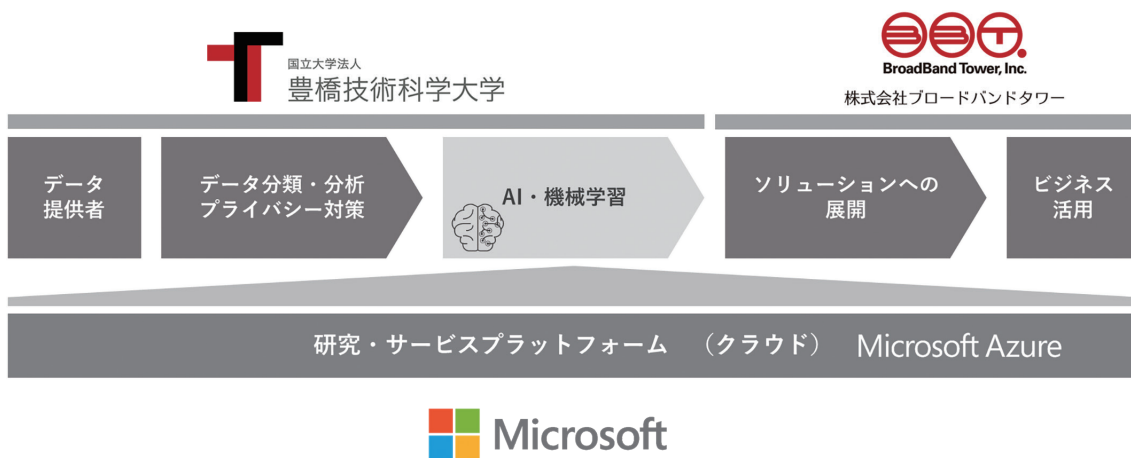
国立大学法人
豊橋技術科学大学

BroadBand Tower, Inc.
株式会社ブロードバンドタワー

データ
提供者

データ分類・分析
プライバシー対策

AI・機械学習

ソリューションへの
展開

ビジネス
活用

研究・サービスプラットフォーム （クラウド） Microsoft Azure

Microsoft